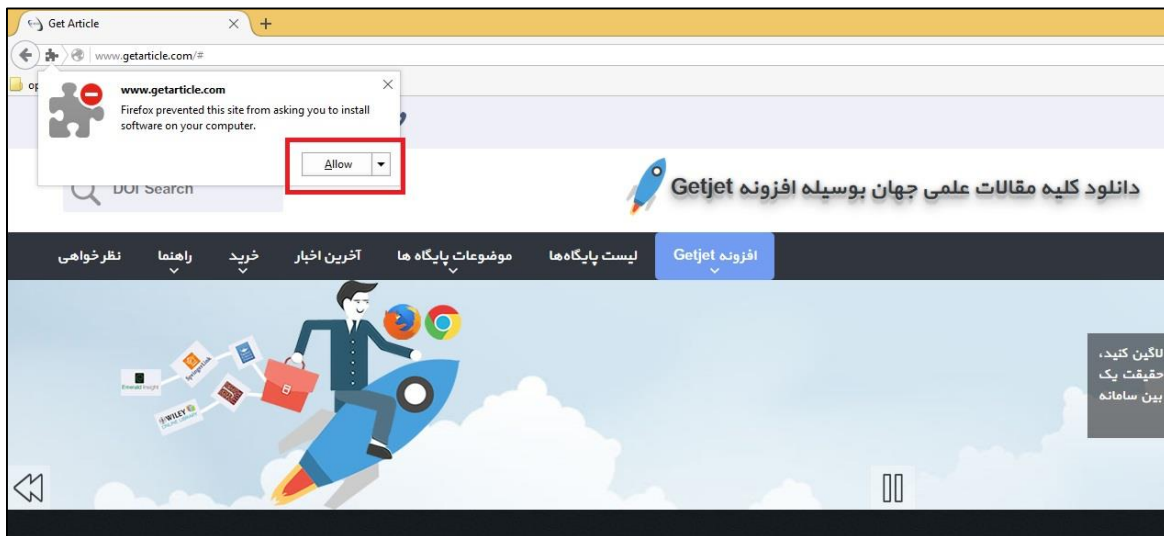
Get Article
www.getarticle.com/#
op
www.getarticle.com
Firefox prevented this site from asking you to install software on your computer.
Allow
DOI Search
دانلود کلیه مقالات علمی جهان بوسیله افزونه Getjet
افزونه Getjet
لیست پایگاه‌ها
موضوعات پایگاه ها
آخرین اخبار
خرید
راهنما
نظرخواهی
Emerald Insight
Springer
WILEY
لاگین کنید،
حقیقت یک
بین سامانه